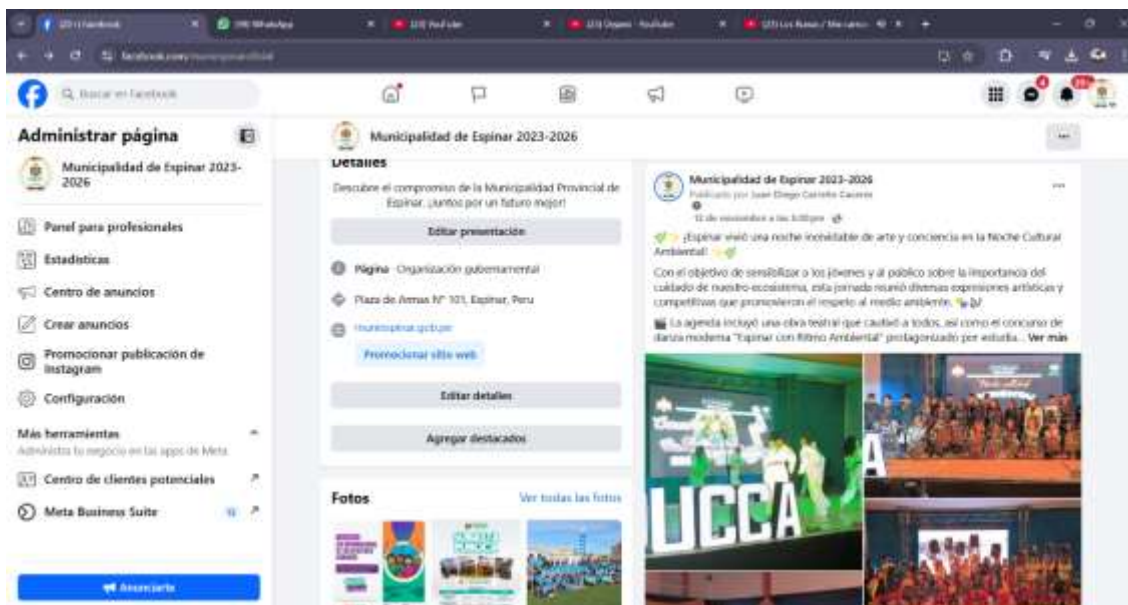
(20) Facebook
(98) WhatsApp
(23) YouTube
(23) Dogma - YouTube
(23) Los Rusos / Mecanos
facebook.com/municipalespinar

Q Buscar en Facebook

Administrar página

Municipalidad de Espinar 2023-2026

Panel para profesionales
Estadísticas
Centro de anuncios
Crear anuncios
Promocionar publicación de Instagram
Configuración

Más herramientas
Administra tu negocio en las apps de Meta

Centro de clientes potenciales
Meta Business Suite

Anunciarte

Municipalidad de Espinar 2023-2026

Detalles
Descubre el compromiso de la Municipalidad Provincial de Espinar. ¡Juntos por un futuro mejor!

Editar presentación

Página · Organización gubernamental
Plaza de Armas N° 101, Espinar, Peru
muniespinar.gob.pe
Promocionar sitio web

Editar detalles
Agregar destacados

Fotos
Ver todas las fotos

Municipalidad de Espinar 2023-2026
Publicado por Juan Diego Carrillo Caceres
12 de noviembre a las 3:00 pm

¡Espinar vivió una noche inolvidable de arte y conciencia en la Noche Cultural Ambiental!

Con el objetivo de sensibilizar a los jóvenes y al público sobre la importancia del cuidado de nuestro ecosistema, esta jornada reunió diversas expresiones artísticas y competitivas que promovieron el respeto al medio ambiente.

La agenda incluyó una obra teatral que cautivó a todos, así como el concurso de danza moderna "Espinar con Ritmo Ambiental" protagonizado por estudia... Ver más

UCCA